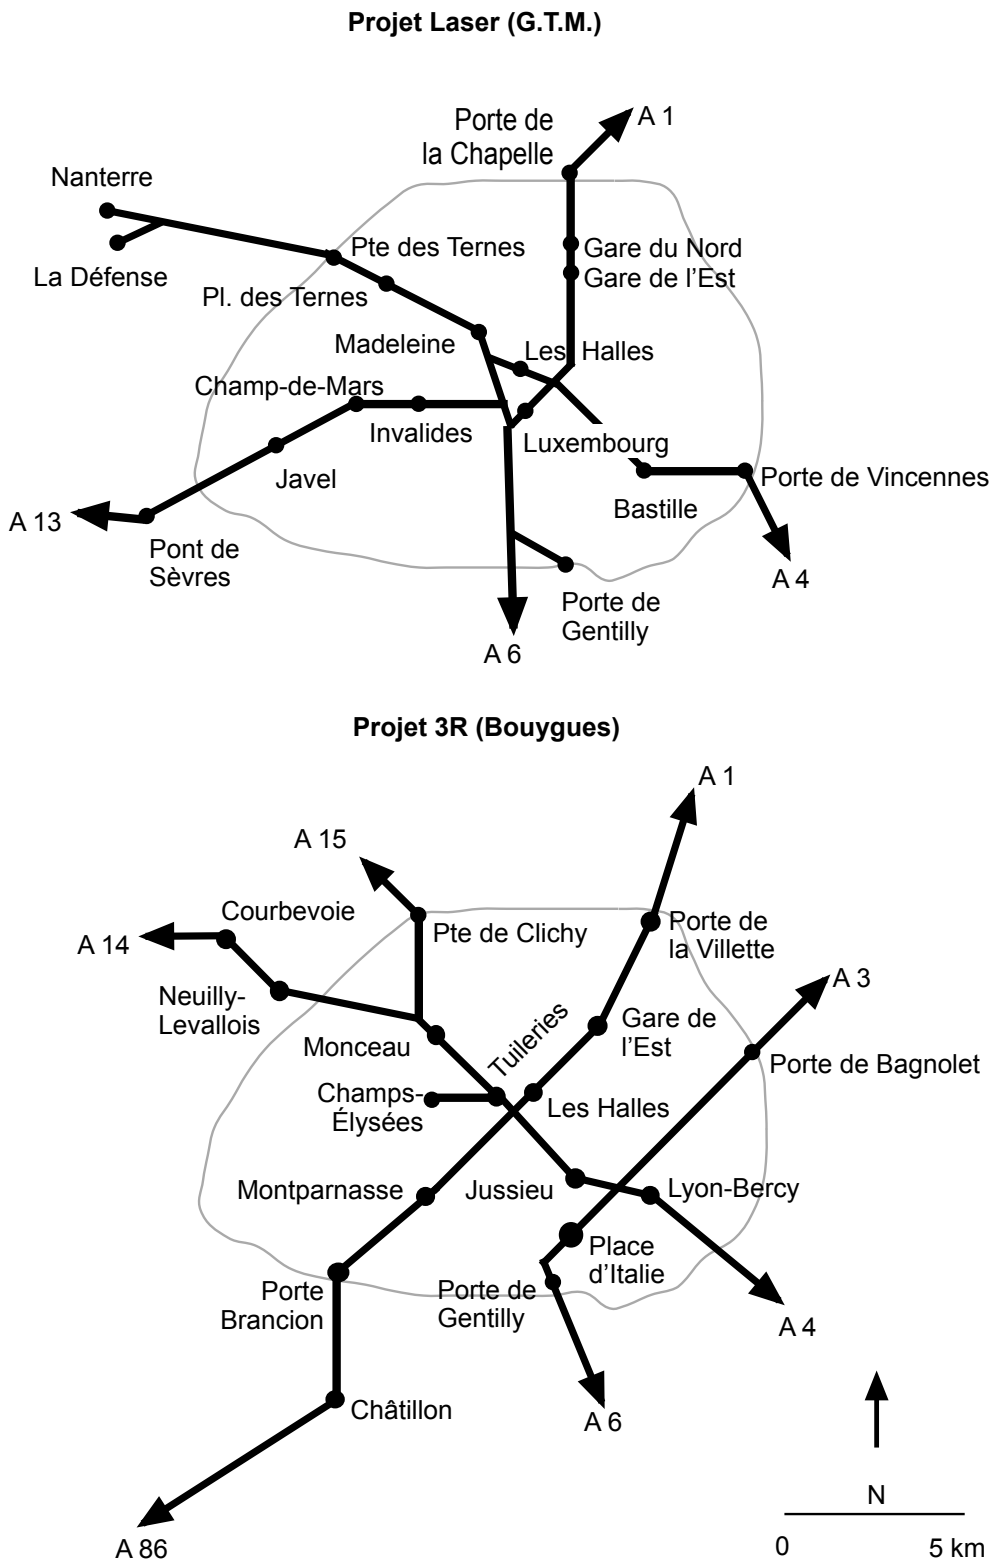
Projet Laser (G.T.M.)

Porte de la Chapelle

A 1

Nanterre

La Défense

Pte des Ternes

Gare du Nord

Gare de l'Est

Pl. des Ternes

Madeleine

Les Halles

Champ-de-Mars

Invalides

Luxembourg

Javel

Porte de Vincennes

A 13

Bastille

Pont de Sèvres

A 4

Porte de Gentilly

A 6

Projet 3R (Bouygues)

A 1

A 15

Courbevoie

A 14

Pte de Clichy

Porte de la Villette

Neuilly-Levallois

A 3

Tuileries

Gare de l'Est

Porte de Bagnolet

Monceau

Champs-Élysées

Les Halles

Montparnasse

Jussieu

Lyon-Bercy

Place d'Italie

Porte Brancion

Porte de Gentilly

A 4

Châtillon

A 6

N

A 86

0

5 km